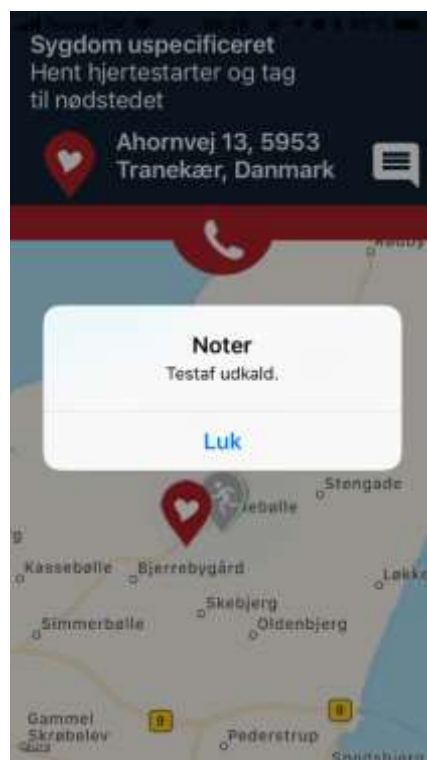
Sygdom uspecificeret
Hent hjertestarter og tag til nødstedet

Ahornvej 13, 5953 Tranekær, Danmark

Noter
Testaf udkald.

Luk

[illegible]bølle
Stengade
Kassebølle
Bjerrebygård
Løkke
Skebjerg
Simmerbølle
Oldenbjerg
Gammel Skrøbelev
9
9
Pederstrup